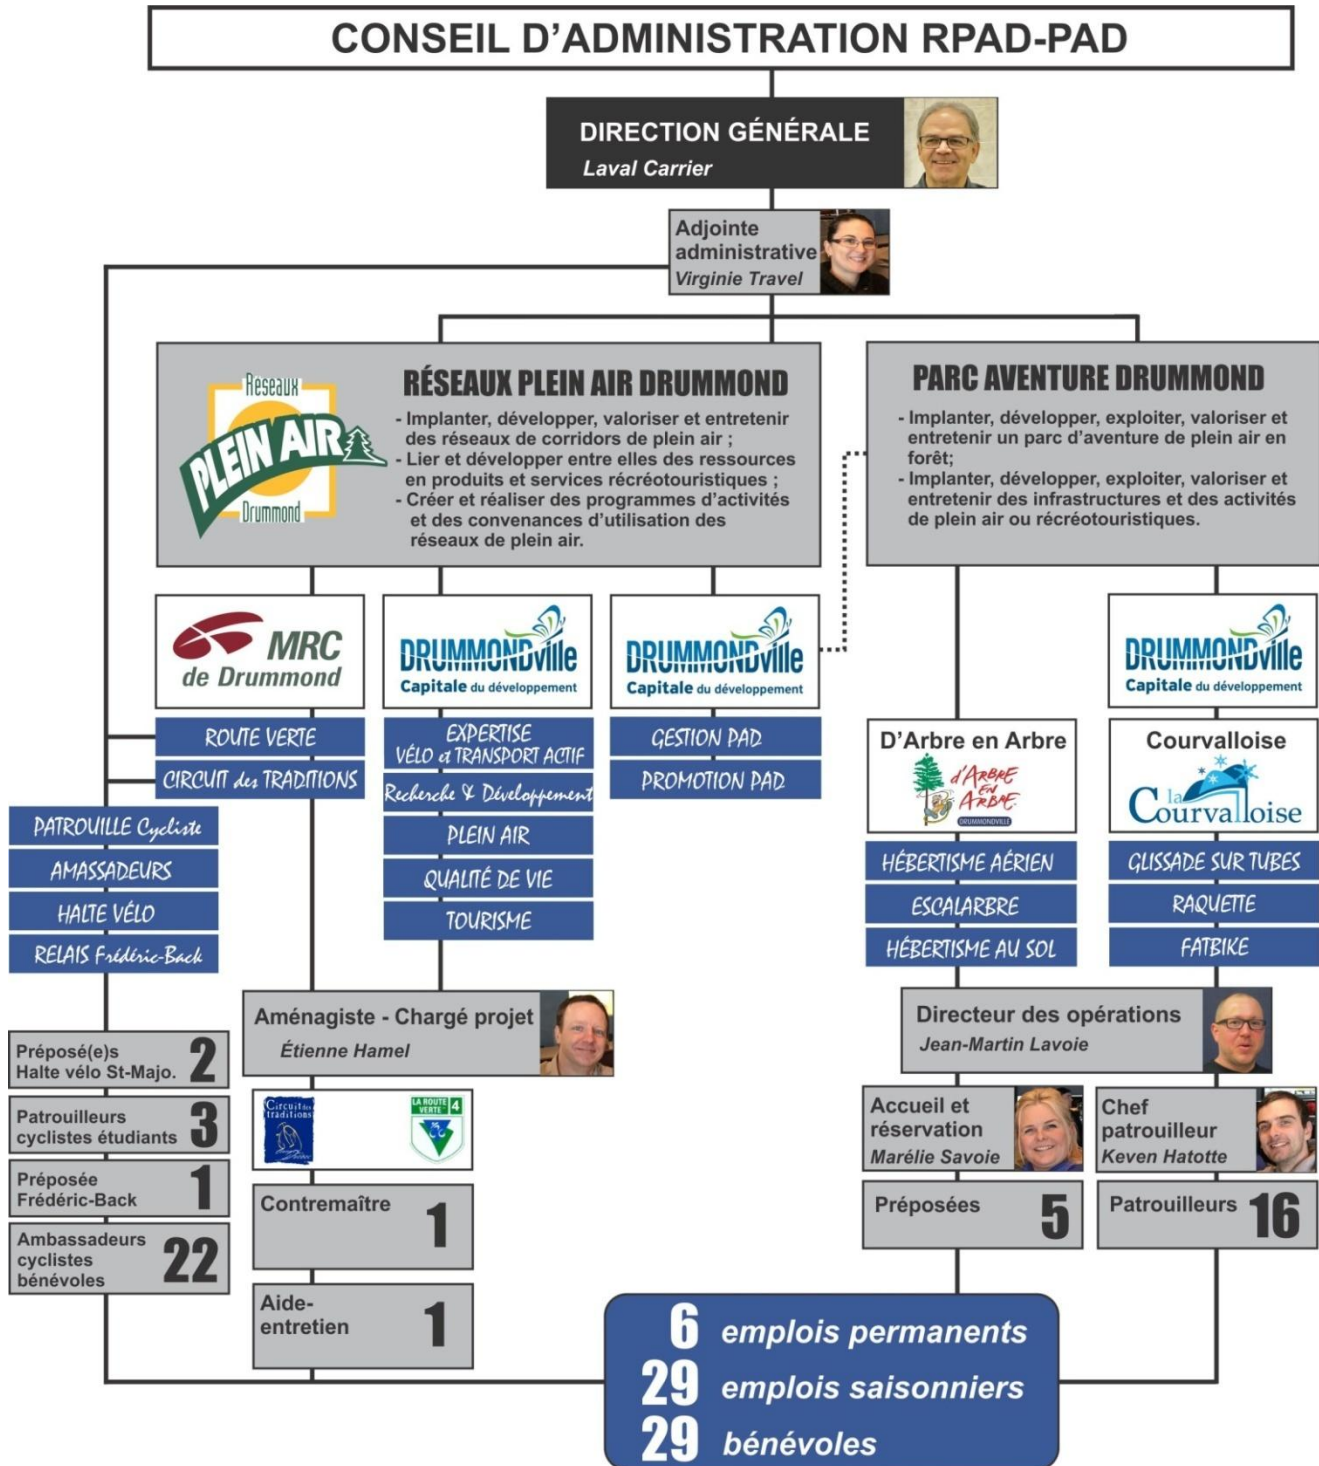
CONSEIL D'ADMINISTRATION RPAD-PAD

DIRECTION GÉNÉRALE
Laval Carrier

Adjointe administrative
Virginie Travel

Réseaux PLEIN AIR Drummond

RÉSEAUX PLEIN AIR DRUMMOND
- Implanter, développer, valoriser et entretenir des réseaux de corridors de plein air ;
- Lier et développer entre elles des ressources en produits et services récréotouristiques ;
- Créer et réaliser des programmes d'activités et des convenances d'utilisation des réseaux de plein air.

PARC AVENTURE DRUMMOND
- Implanter, développer, exploiter, valoriser et entretenir un parc d'aventure de plein air en forêt;
- Implanter, développer, exploiter, valoriser et entretenir des infrastructures et des activités de plein air ou récréotouristiques.

MRC de Drummond

DRUMMONDVILLE Capitale du développement

DRUMMONDVILLE Capitale du développement

DRUMMONDVILLE Capitale du développement

ROUTE VERTE
CIRCUIT des TRADITIONS

EXPERTISE VÉLO et TRANSPORT ACTIF
Recherche & Développement
PLEIN AIR
QUALITÉ DE VIE
TOURISME

GESTION PAD
PROMOTION PAD

D'Arbre en Arbre
d'Arbre en Arbre DRUMMONDVILLE

HÉBERTISME AÉRIEN
ESCALARBRE
HÉBERTISME AU SOL

Courvalloise
la Courvalloise

GLISSADE SUR TUBES
RAQUETTE
FATBIKE

PATROUILLE Cycliste
AMASSADEURS
HALTE VÉLO
RELAIS Frédéric-Back

Préposé(e)s Halte vélo St-Majo. 2
Patrouilleurs cyclistes étudiants 3
Préposée Frédéric-Back 1
Ambassadeurs cyclistes bénévoles 22

Aménagiste - Chargé projet
Étienne Hamel

Circuit des traditions
LA ROUTE VERTE 4

Contremaître 1
Aide-entretien 1

Directeur des opérations
Jean-Martin Lavoie

Accueil et réservation
Marélie Savoie

Chef patrouilleur
Keven Hatotte

Préposées 5
Patrouilleurs 16

6 emplois permanents
29 emplois saisonniers
29 bénévoles